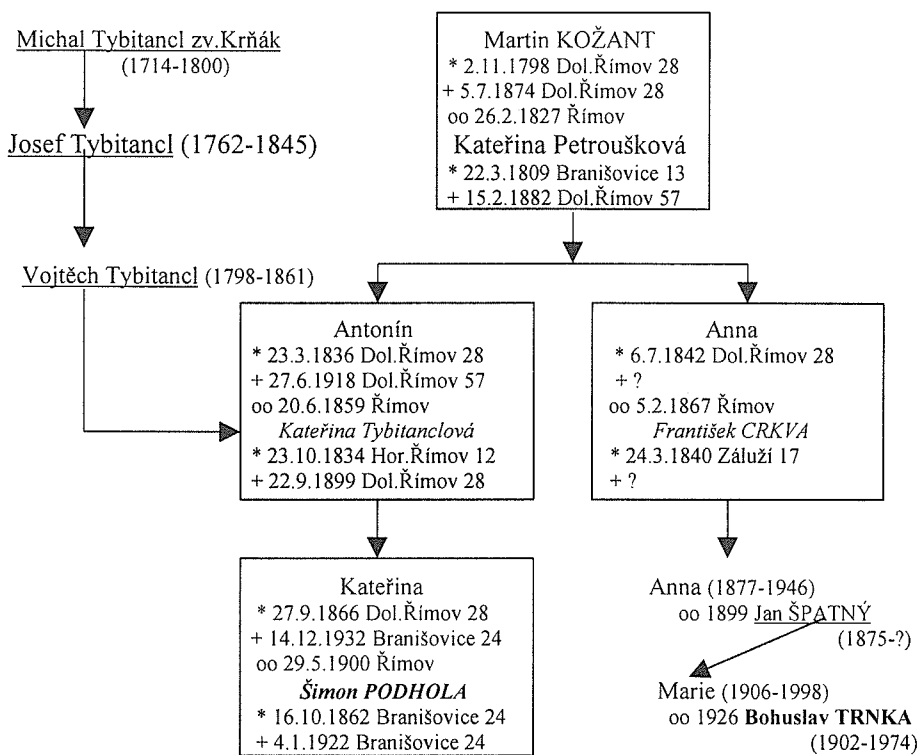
Michal Tybitancl zv.Krňák
(1714-1800)

Josef Tybitancl (1762-1845)

Vojtěch Tybitancl (1798-1861)

Martin KOŽANT
* 2.11.1798 Dol.Římov 28
+ 5.7.1874 Dol.Římov 28
oo 26.2.1827 Římov
Kateřina Petroušková
* 22.3.1809 Branišovice 13
+ 15.2.1882 Dol.Římov 57

Antonín
* 23.3.1836 Dol.Římov 28
+ 27.6.1918 Dol.Římov 57
oo 20.6.1859 Římov
*Kateřina Tybitanclová*
* 23.10.1834 Hor.Římov 12
+ 22.9.1899 Dol.Římov 28

Anna
* 6.7.1842 Dol.Římov 28
+ ?
oo 5.2.1867 Římov
*František CRKVA*
* 24.3.1840 Záluží 17
+ ?

Kateřina
* 27.9.1866 Dol.Římov 28
+ 14.12.1932 Branišovice 24
oo 29.5.1900 Římov
***Šimon PODHOLA***
* 16.10.1862 Branišovice 24
+ 4.1.1922 Branišovice 24

Anna (1877-1946)
oo 1899 Jan ŠPATNÝ
(1875-?)

Marie (1906-1998)
oo 1926 **Bohuslav TRNKA**
(1902-1974)